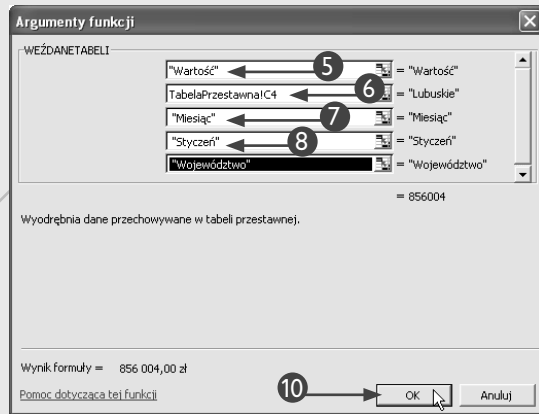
Argumenty funkcji

WEŹDANETABELI

"Wartość" 5 = "Wartość"

TabelaPrzestawna!C4 6 = "Lubuskie"

"Miesiąc" 7 = "Miesiąc"

"Styczeń" 8 = "Styczeń"

"Województwo" = "Województwo"

= 856004

Wyodrębnia dane przechowywane w tabeli przestawnej.

Wynik formuły = 856 004,00 zł

Pomoc dotycząca tej funkcji

10 OK Anuluj